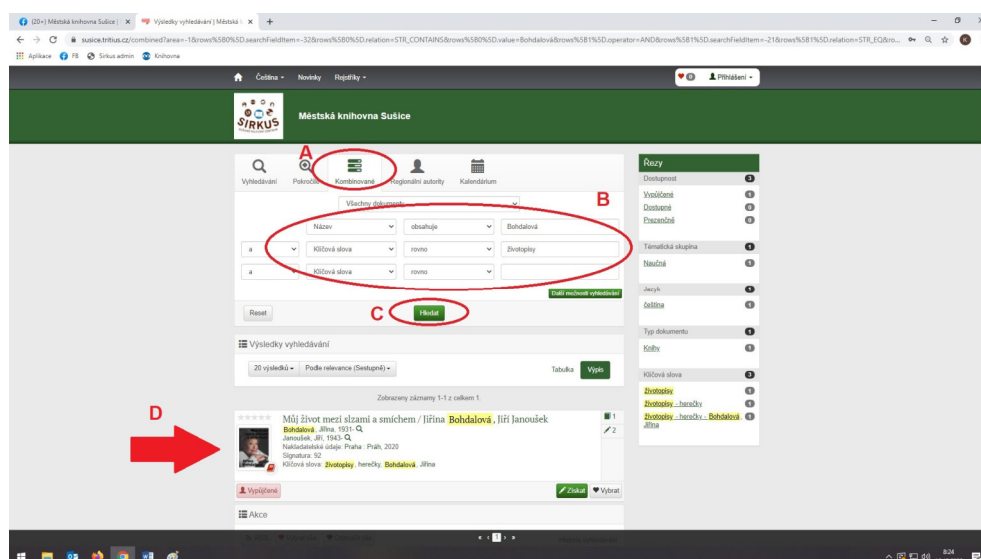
(20+) Městská knihovna Sušice | ×
Výsledky vyhledávání | Městská k ×
+
susice.tritius.cz/combined?area=-1&rows%5B0%5D.searchFieldItem=-32&rows%5B0%5D.relation=STR_CONTAINS&rows%5B0%5D.value=Bohdalová&rows%5B1%5D.operator=AND&rows%5B1%5D.searchFieldItem=-21&rows%5B1%5D.relation=STR_EQ&ro...
Aplikace FB Sirkus admin Knihovna

Čeština Novinky Rejstříky
0 Přihlášení

SIRKUS
Městská knihovna Sušice

A
Vyhledávání Pokročilé Kombinované Regionální autority Kalendárium

B
Všechny dokumenty
Název obsahuje Bohdalová
a Klíčová slova rovno životopisy
a Klíčová slova rovno
Další možnosti vyhledávání

Reset
C Hledat

Výsledky vyhledávání
20 výsledků Podle relevance (Sestupně)
Tabulka Výpis
Zobrazeny záznamy 1-1 z celkem 1

D
Můj život mezi slzami a smíchem / Jiřina Bohdalová, Jiří Janoušek
Bohdalová, Jiřina, 1931-
Janoušek, Jiří, 1943-
Nakladatelské údaje: Praha : Práh, 2020
Signatura: 92
Klíčová slova: životopisy, herečky, Bohdalová, Jiřina
1
2
Vypůjčené
Získat Vybrat

Akce

Řezy
Dostupnost 3
Vypůjčené 1
Dostupné 0
Prezenčně 0
Tématická skupina 1
Naučná 1
Jazyk 1
čeština 1
Typ dokumentu 1
Knihy 1
Klíčová slova 3
životopisy 1
životopisy -- herečky 1
životopisy -- herečky -- Bohdalová, Jiřina 1

8:24